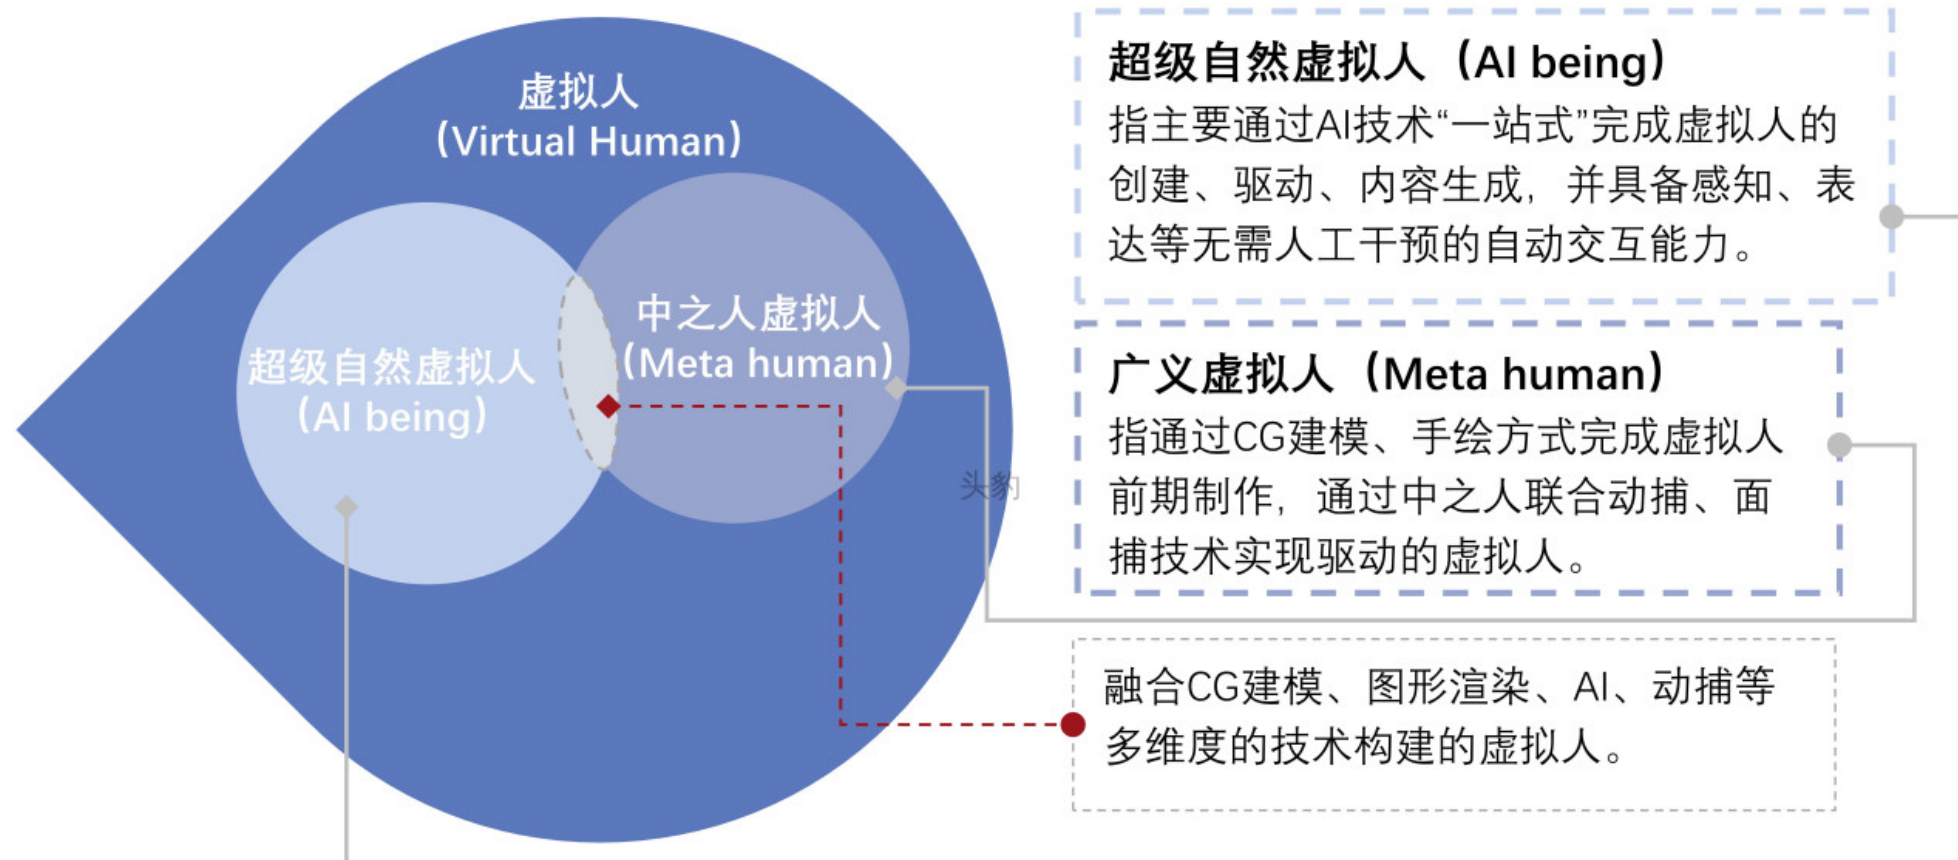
虚拟人
(Virtual Human)

超级自然虚拟人
(AI being)

中之人虚拟人
(Meta human)

头豹

超级自然虚拟人（AI being）
指主要通过AI技术“一站式”完成虚拟人的创建、驱动、内容生成，并具备感知、表达等无需人工干预的自动交互能力。

广义虚拟人（Meta human）
指通过CG建模、手绘方式完成虚拟人前期制作，通过中之人联合动捕、面捕技术实现驱动的虚拟人。

融合CG建模、图形渲染、AI、动捕等多维度的技术构建的虚拟人。